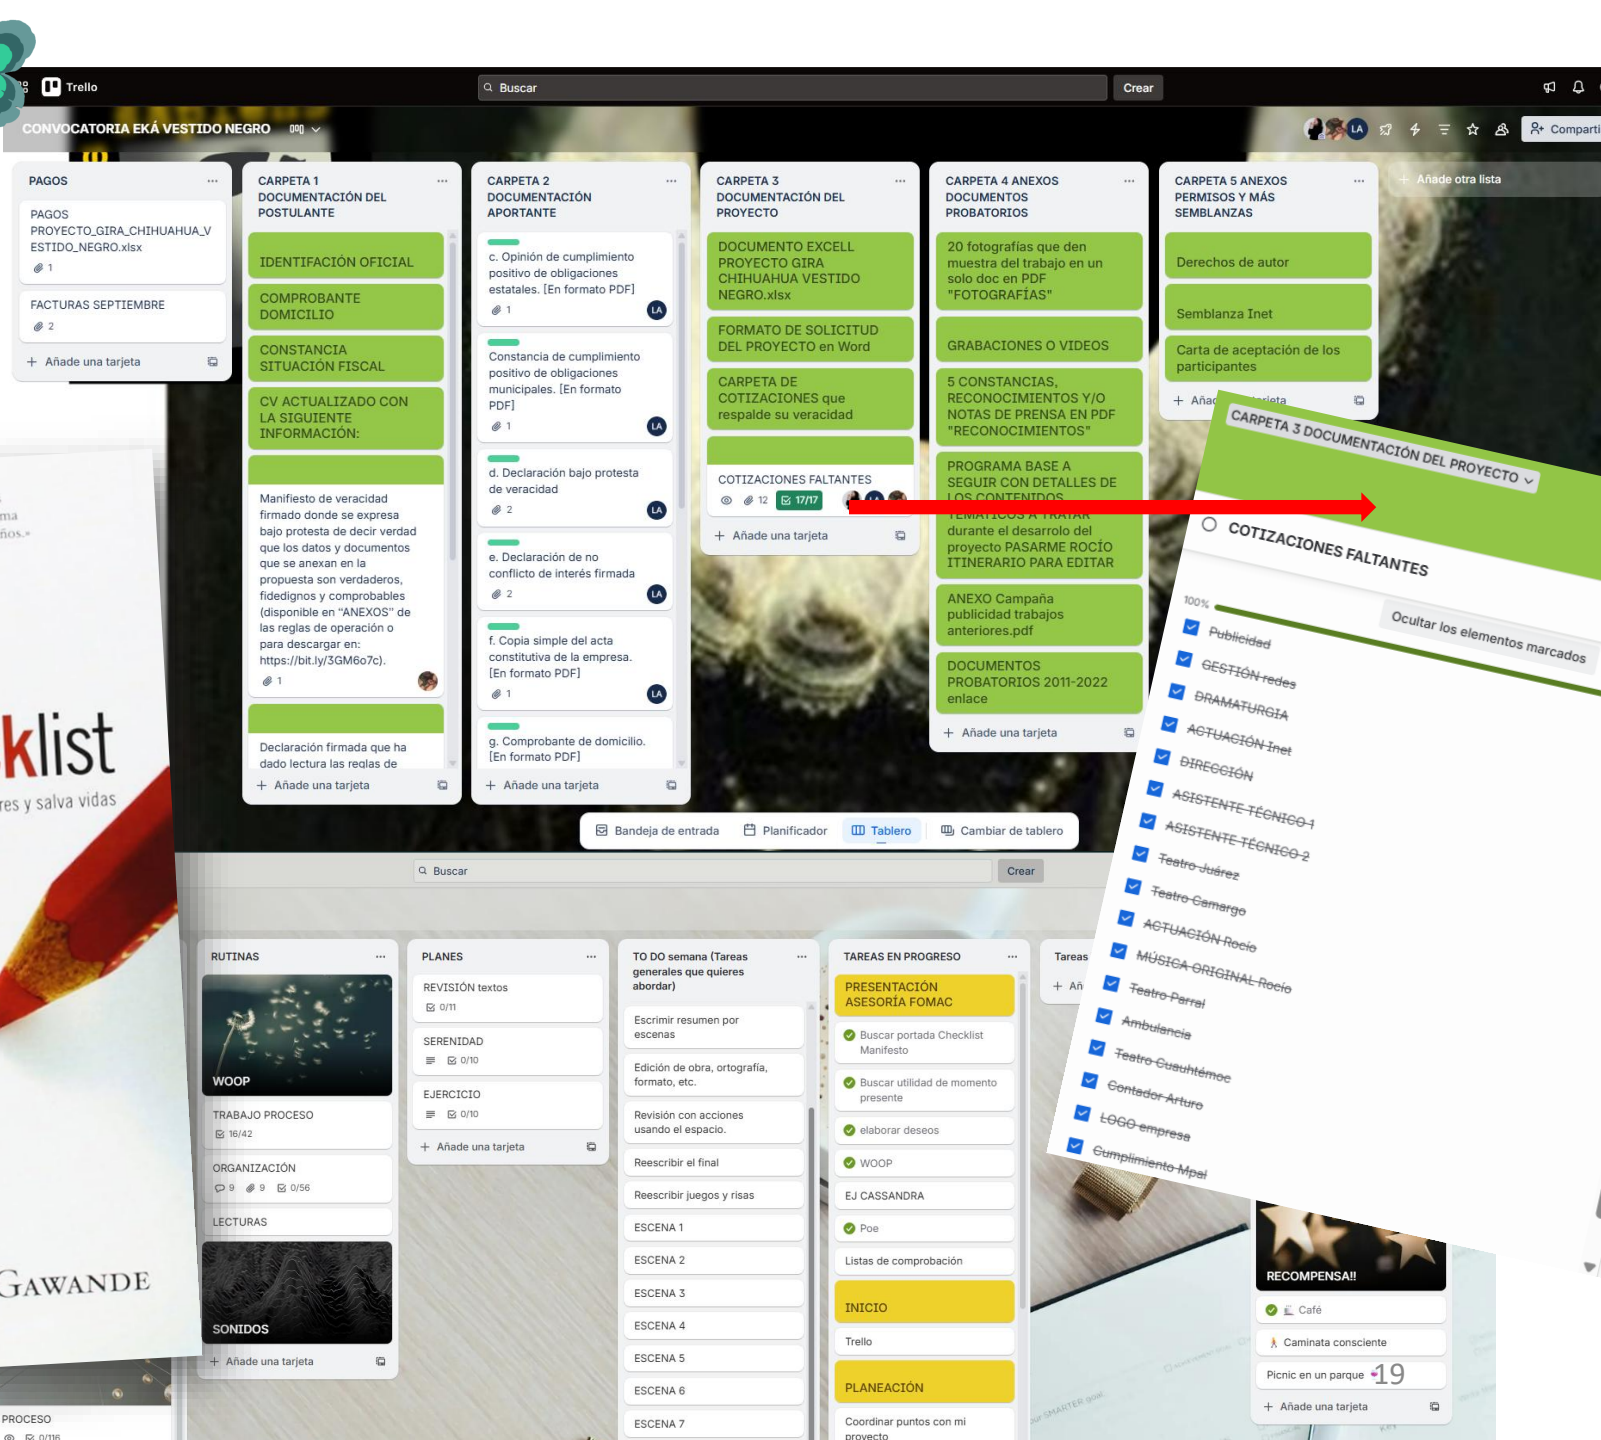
Trello
Buscar
Crear
CONVOCATORIA EKÁ VESTIDO NEGRO
LA
Compartir

PAGOS
PAGOS PROYECTO_GIRA_CHIHUAHUA_VESTIDO_NEGRO.xlsx
1
FACTURAS SEPTIEMBRE
2
Añade una tarjeta

CARPETA 1 DOCUMENTACIÓN DEL POSTULANTE
IDENTIFACIÓN OFICIAL
COMPROBANTE DOMICILIO
CONSTANCIA SITUACIÓN FISCAL
CV ACTUALIZADO CON LA SIGUIENTE INFORMACIÓN:
Manifiesto de veracidad firmado donde se expresa bajo protesta de decir verdad que los datos y documentos que se anexan en la propuesta son verdaderos, fidedignos y comprobables (disponible en "ANEXOS" de las reglas de operación o para descargar en: https://bit.ly/3GM6o7c).
1
Declaración firmada que ha dado lectura las reglas de
Añade una tarjeta

CARPETA 2 DOCUMENTACIÓN APORTANTE
c. Opinión de cumplimiento positivo de obligaciones estatales. [En formato PDF]
1
LA
Constancia de cumplimiento positivo de obligaciones municipales. [En formato PDF]
1
LA
d. Declaración bajo protesta de veracidad
2
LA
e. Declaración de no conflicto de interés firmada
2
LA
f. Copia simple del acta constitutiva de la empresa. [En formato PDF]
1
LA
g. Comprobante de domicilio. [En formato PDF]
Añade una tarjeta

CARPETA 3 DOCUMENTACIÓN DEL PROYECTO
DOCUMENTO EXCELL PROYECTO GIRA CHIHUAHUA VESTIDO NEGRO.xlsx
FORMATO DE SOLICITUD DEL PROYECTO en Word
CARPETA DE COTIZACIONES que respalde su veracidad
COTIZACIONES FALTANTES
12 17/17
Añade una tarjeta

CARPETA 4 ANEXOS DOCUMENTOS PROBATORIOS
20 fotografías que den muestra del trabajo en un solo doc en PDF "FOTOGRAFÍAS"
GRABACIONES O VIDEOS
5 CONSTANCIAS, RECONOCIMIENTOS Y/O NOTAS DE PRENSA EN PDF "RECONOCIMIENTOS"
PROGRAMA BASE A SEGUIR CON DETALLES DE LOS CONTENIDOS TEMÁTICOS A TRATAR durante el desarrollo del proyecto PASARME ROCÍO ITINERARIO PARA EDITAR
ANEXO Campaña publicidad trabajos anteriores.pdf
DOCUMENTOS PROBATORIOS 2011-2022 enlace
Añade una tarjeta

CARPETA 5 ANEXOS PERMISOS Y MÁS SEMBLANZAS
Derechos de autor
Semblanza Inet
Carta de aceptación de los participantes
Añad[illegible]

Añade otra lista

CARPETA 3 DOCUMENTACIÓN DEL PROYECTO
COTIZACIONES FALTANTES
100%
Ocultar los elementos marcados
Publicidad
GESTIÓN redes
DRAMATURGIA
ACTUACIÓN Inet
DIRECCIÓN
ASISTENTE TÉCNICO 1
ASISTENTE TÉCNICO 2
Teatro Juárez
Teatro Camargo
ACTUACIÓN Rocío
MÚSICA ORIGINAL Rocío
Teatro Parral
Ambulancia
Teatro Cuauhtémoc
Contador Arturo
LOGO empresa
Cumplimiento Mpal

klist
res y salva vidas
GAWANDE

Bandeja de entrada
Planificador
Tablero
Cambiar de tablero

Buscar
Crear

RUTINAS
WOOP
TRABAJO PROCESO
16/42
ORGANIZACIÓN
9 9 0/56
LECTURAS
SONIDOS
Añade una tarjeta

PLANES
REVISIÓN textos
0/11
SERENIDAD
0/10
EJERCICIO
0/10
Añade una tarjeta

TO DO semana (Tareas generales que quieres abordar)
Escrimir resumen por escenas
Edición de obra, ortografía, formato, etc.
Revisión con acciones usando el espacio.
Reescribir el final
Reescribir juegos y risas
ESCENA 1
ESCENA 2
ESCENA 3
ESCENA 4
ESCENA 5
ESCENA 6
ESCENA 7

TAREAS EN PROGRESO
PRESENTACIÓN ASESORÍA FOMAC
Buscar portada Checklist Manifesto
Buscar utilidad de momento presente
elaborar deseos
WOOP
EJ CASSANDRA
Poe
Listas de comprobación
INICIO
Trello
PLANEACIÓN
Coordinar puntos con mi proyecto

Tareas
Añ

RECOMPENSA!!
Café
Caminata consciente
Picnic en un parque 19
Añade una tarjeta

PROCESO
0/116